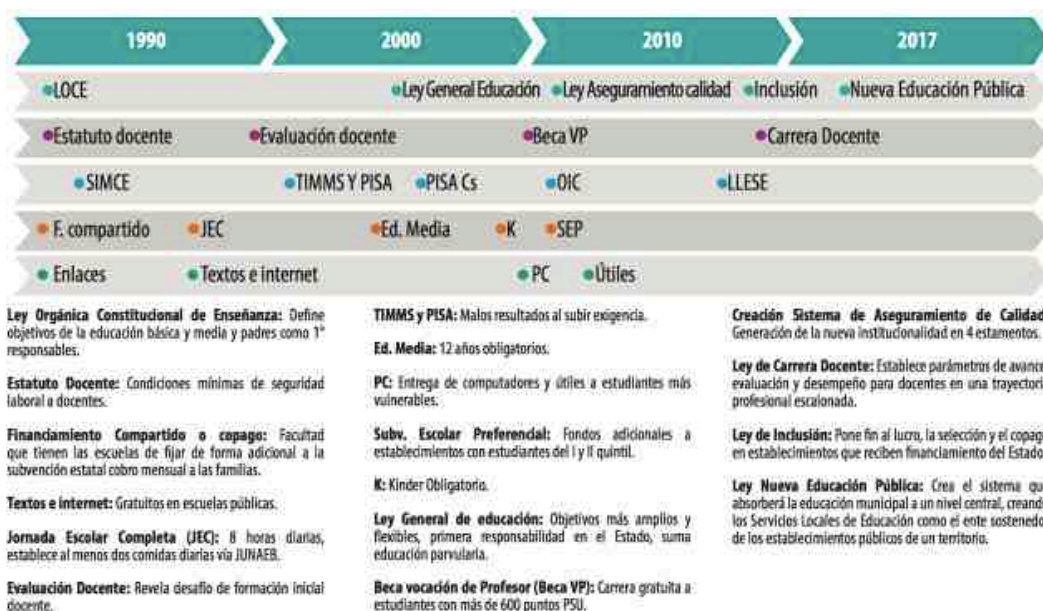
1990

2000

2010

2017

LOCE

Ley General Educación

Ley Aseguramiento calidad

Inclusión

Nueva Educación Pública

Estatuto docente

Evaluación docente

Beca VP

Carrera Docente

SIMCE

TIMMS Y PISA

PISA Cs

OIC

LLESE

F. compartido

JEC

Ed. Media

K

SEP

Enlaces

Textos e internet

PC

Útiles

**Ley Orgánica Constitucional de Enseñanza:** Define objetivos de la educación básica y media y padres como 1° responsables.

**Estatuto Docente:** Condiciones mínimas de seguridad laboral a docentes.

**Financiamiento Compartido o copago:** Facultad que tienen las escuelas de fijar de forma adicional a la subvención estatal cobro mensual a las familias.

**Textos e internet:** Gratuitos en escuelas públicas.

**Jornada Escolar Completa (JEC):** 8 horas diarias, establece al menos dos comidas diarias vía JUNAEB.

**Evaluación Docente:** Revela desafío de formación inicial docente.

**TIMMS y PISA:** Malos resultados al subir exigencia.

**Ed. Media:** 12 años obligatorios.

**PC:** Entrega de computadores y útiles a estudiantes más vulnerables.

**Subv. Escolar Preferencial:** Fondos adicionales a establecimientos con estudiantes del I y II quintil.

**K:** Kinder Obligatorio.

**Ley General de educación:** Objetivos más amplios y flexibles, primera responsabilidad en el Estado, suma educación parvularia.

**Beca vocación de Profesor (Beca VP):** Carrera gratuita a estudiantes con más de 600 puntos PSU.

**Creación Sistema de Aseguramiento de Calidad** Generación de la nueva institucionalidad en 4 estamentos.

**Ley de Carrera Docente:** Establece parámetros de avance evaluación y desempeño para docentes en una trayectori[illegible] profesional escalonada.

**Ley de Inclusión:** Pone fin al lucro, la selección y el copag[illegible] en establecimientos que reciben financiamiento del Estado

**Ley Nueva Educación Pública:** Crea el sistema qu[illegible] absorberá la educación municipal a un nivel central, creand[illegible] los Servicios Locales de Educación como el ente sostenedo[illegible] de los establecimientos públicos de un territorio.